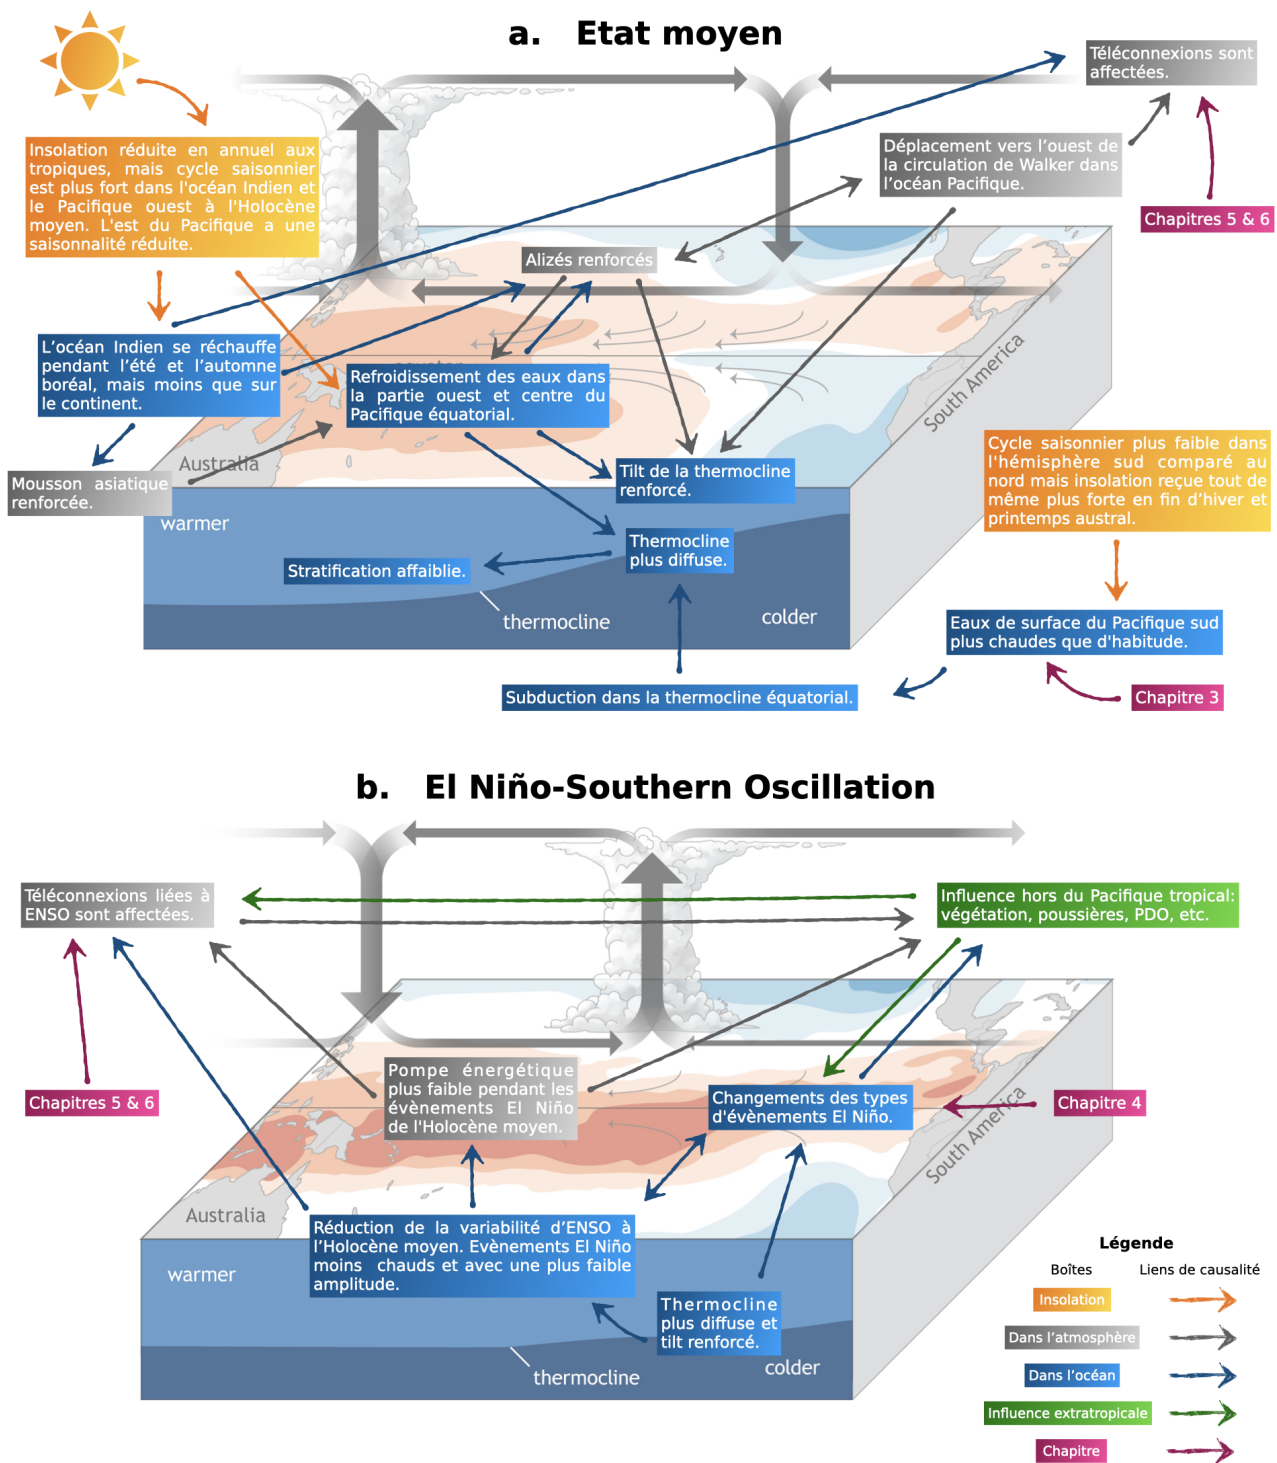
a. Etat moyen

Insolation réduite en annuel aux tropiques, mais cycle saisonnier est plus fort dans l'océan Indien et le Pacifique ouest à l'Holocène moyen. L'est du Pacifique a une saisonnalité réduite.

Téléconnexions sont affectées.

Déplacement vers l'ouest de la circulation de Walker dans l'océan Pacifique.

Chapitres 5 & 6

Alizés renforcés

L'océan Indien se réchauffe pendant l'été et l'automne boréal, mais moins que sur le continent.

Refroidissement des eaux dans la partie ouest et centre du Pacifique équatorial.

Mousson asiatique renforcée.

Australia

South America

Tilt de la thermocline renforcé.

Cycle saisonnier plus faible dans l'hémisphère sud comparé au nord mais insolation reçue tout de même plus forte en fin d'hiver et printemps austral.

warmer

Thermocline plus diffuse.

Stratification affaiblie.

thermocline

colder

Eaux de surface du Pacifique sud plus chaudes que d'habitude.

Subduction dans la thermocline équatorial.

Chapitre 3

b. El Niño-Southern Oscillation

Téléconnexions liées à ENSO sont affectées.

Influence hors du Pacifique tropical: végétation, poussières, PDO, etc.

Chapitres 5 & 6

Pompe énergétique plus faible pendant les évènements El Niño de l'Holocène moyen.

Changements des types d'évènements El Niño.

Chapitre 4

South America

Australia

Réduction de la variabilité d'ENSO à l'Holocène moyen. Evènements El Niño moins chauds et avec une plus faible amplitude.

warmer

Thermocline plus diffuse et tilt renforcé.

thermocline

colder

Légende

Boîtes

Liens de causalité

Insolation

Dans l'atmosphère

Dans l'océan

Influence extratropicale

Chapitre